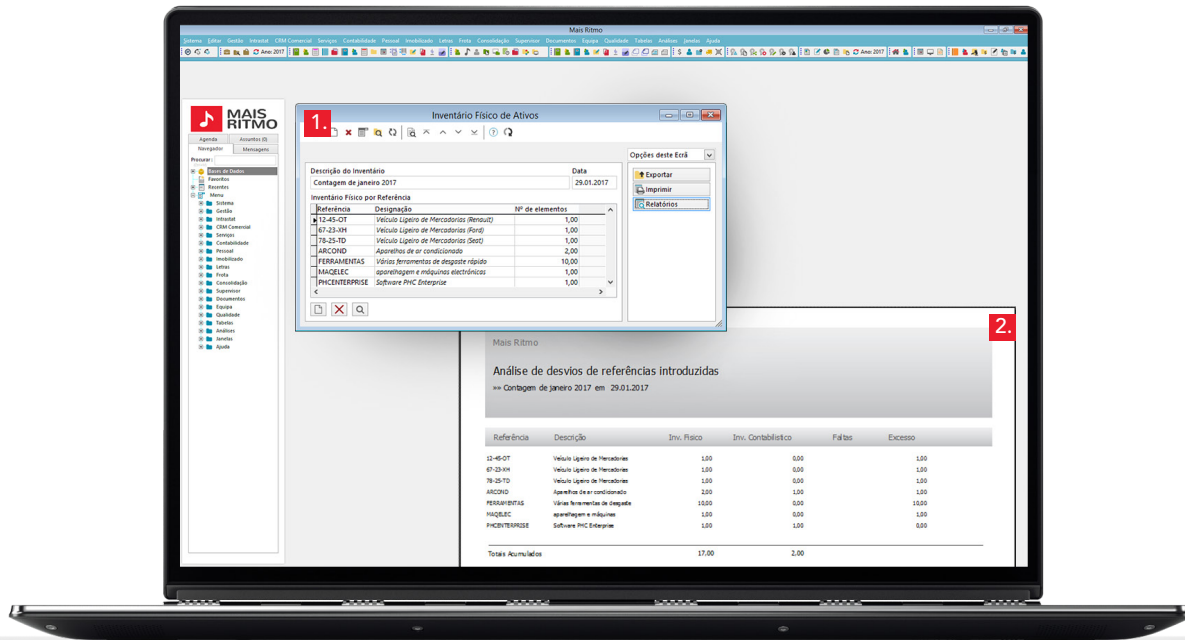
Mais Ritmo

Sistema Editar Gestão Intrastat CRM Comercial Serviços Contabilidade Pessoal Imobilizado Letras Frota Consolidação Supervisor Documentos Equipa Qualidade Tabelas Análises Janelas Ajuda

Ano: 2017

Ano: 2017

MAIS RITMO

Agenda Assuntos (0)
Navegador Mensagens
Procurar:

Bases de Dados
Favoritos
Recentes
Menu
Sistema
Gestão
Intrastat
CRM Comercial
Serviços
Contabilidade
Pessoal
Imobilizado
Letras
Frota
Consolidação
Supervisor
Documentos
Equipa
Qualidade
Tabelas
Análises
Janelas
Ajuda

1.

Inventário Físico de Ativos

Opções deste Ecrã

Descrição do Inventário
Contagem de janeiro 2017
Data
29.01.2017

Exportar
Imprimir
Relatórios

Inventário Físico por Referência

| Referência | Designação | Nº de elementos |
|---|---|---|
| 12-45-OT | Veículo Ligeiro de Mercadorias (Renault) | 1,00 |
| 67-23-XH | Veículo Ligeiro de Mercadorias (Ford) | 1,00 |
| 78-25-TD | Veículo Ligeiro de Mercadorias (Seat) | 1,00 |
| ARCOND | Aparelhos de ar condicionado | 2,00 |
| FERRAMENTAS | Várias ferramentas de desgaste rápido | 10,00 |
| MAQELEC | aparelhagem e máquinas electrónicas | 1,00 |
| PHCENTERPRISE | Software PHC Enterprise | 1,00 |

2.

Mais Ritmo

Análise de desvios de referências introduzidas

»» Contagem de janeiro 2017 em 29.01.2017

| Referência | Descrição | Inv. Físico | Inv. Contabilístico | Faltas | Excesso |
|---|---|---|---|---|---|
| 12-45-OT | Veículo Ligeiro de Mercadorias | 1,00 | 0,00 | | 1,00 |
| 67-23-XH | Veículo Ligeiro de Mercadorias | 1,00 | 0,00 | | 1,00 |
| 78-25-TD | Veículo Ligeiro de Mercadorias | 1,00 | 0,00 | | 1,00 |
| ARCOND | Aparelhos de ar condicionado | 2,00 | 1,00 | | 1,00 |
| FERRAMENTAS | Várias ferramentas de desgaste | 10,00 | 0,00 | | 10,00 |
| MAQELEC | aparelhagem e máquinas | 1,00 | 0,00 | | 1,00 |
| PHCENTERPRISE | Software PHC Enterprise | 1,00 | 1,00 | | 0,00 |

Totais Acumulados 17.00 2.00